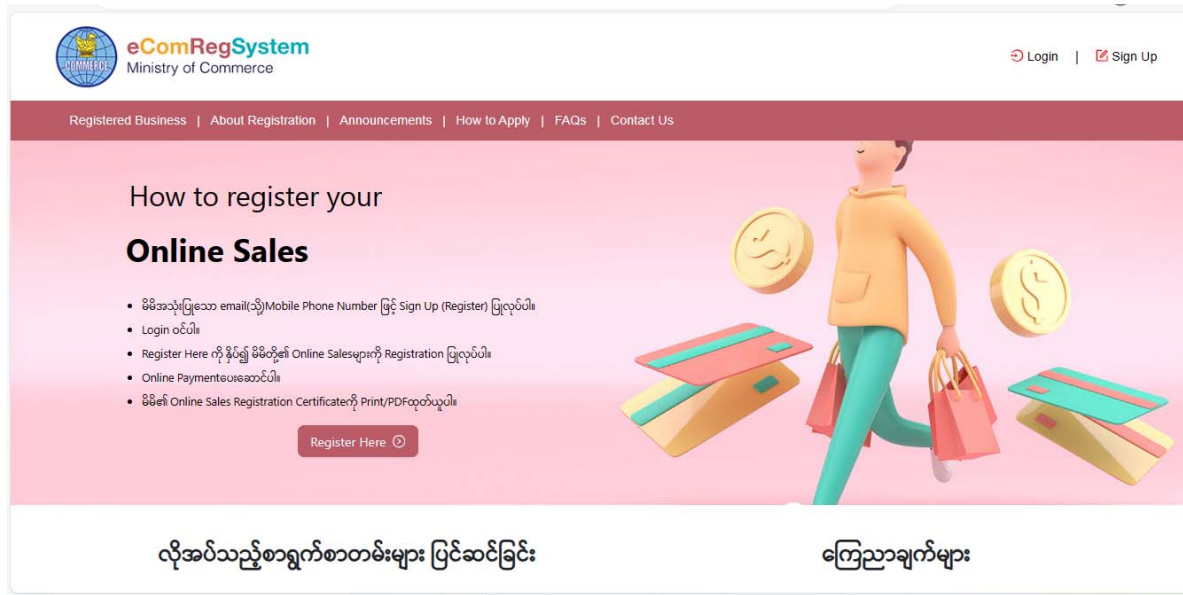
COMMERCE

eComRegSystem
Ministry of Commerce

Login | Sign Up

Registered Business | About Registration | Announcements | How to Apply | FAQs | Contact Us

How to register your

Online Sales

- မိမိအသုံးပြုသော email(သို့)Mobile Phone Number ဖြင့် Sign Up (Register) ပြုလုပ်ပါ။
- Login ဝင်ပါ။
- Register Here ကို နှိပ်၍ မိမိတို့၏ Online Salesများကို Registration ပြုလုပ်ပါ။
- Online Paymentပေးဆောင်ပါ။
- မိမိ၏ Online Sales Registration Certificateကို Print/PDFထုတ်ယူပါ။

Register Here

လိုအပ်သည့်စာရွက်စာတမ်းများ ပြင်ဆင်ခြင်း

ကြေညာချက်များ